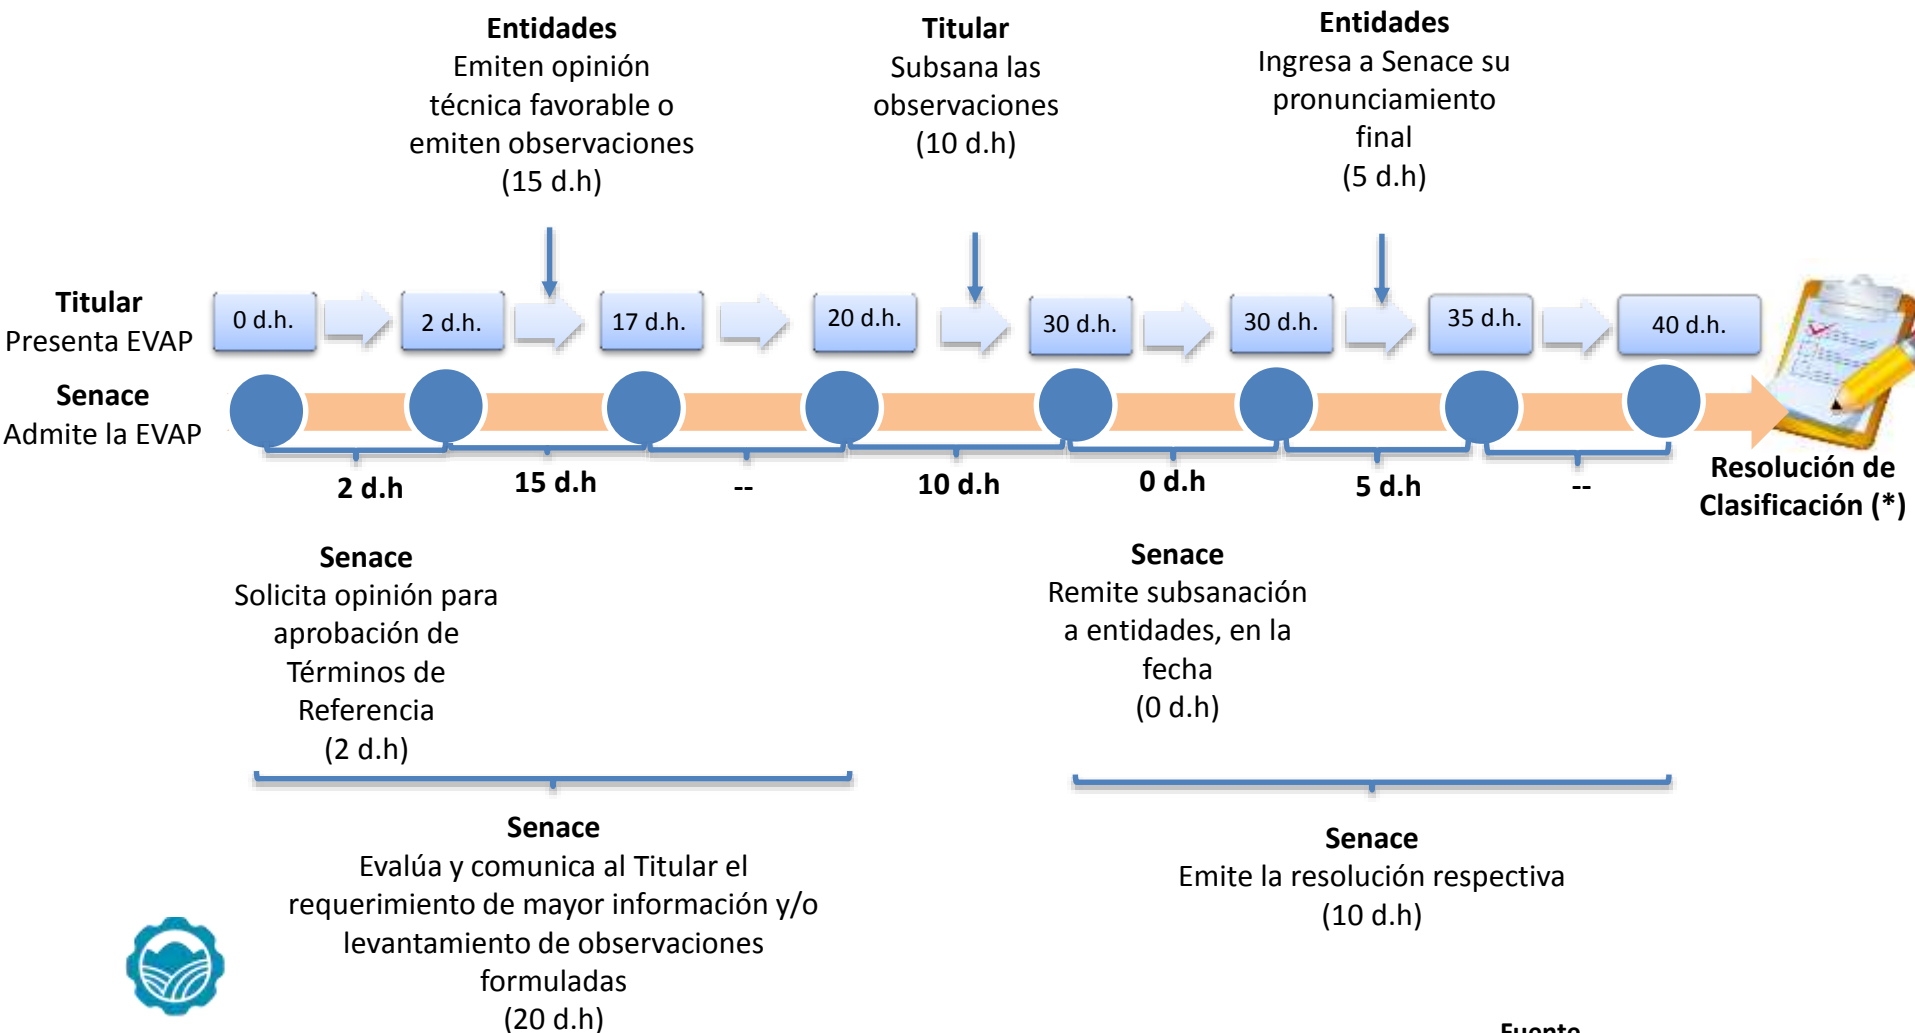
Entidades
Emiten opinión técnica favorable o emiten observaciones
(15 d.h)

Titular
Subsana las observaciones
(10 d.h)

Entidades
Ingresa a Senace su pronunciamiento final
(5 d.h)

Titular
Presenta EVAP

Senace
Admite la EVAP

0 d.h.

2 d.h.

17 d.h.

20 d.h.

30 d.h.

30 d.h.

35 d.h.

40 d.h.

2 d.h

15 d.h

--

10 d.h

0 d.h

5 d.h

--

Resolución de Clasificación (*)

Senace
Solicita opinión para aprobación de Términos de Referencia
(2 d.h)

Senace
Remite subsanación a entidades, en la fecha
(0 d.h)

Senace
Evalúa y comunica al Titular el requerimiento de mayor información y/o levantamiento de observaciones formuladas
(20 d.h)

Senace
Emite la resolución respectiva
(10 d.h)

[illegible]